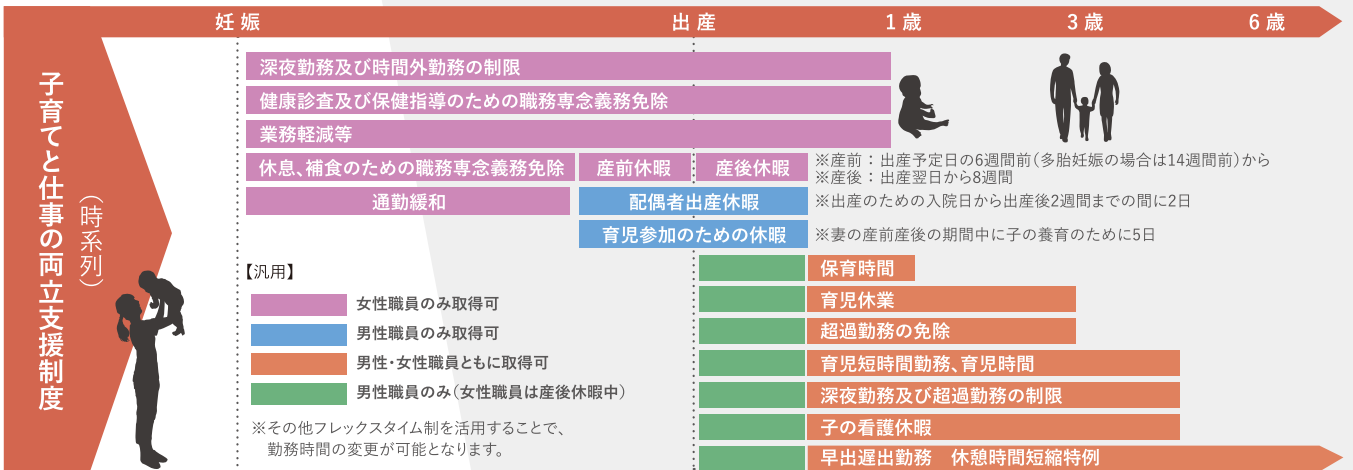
妊娠　出産　1歳　3歳　6歳

子育てと仕事の両立支援制度（時系列）

深夜勤務及び時間外勤務の制限

健康診査及び保健指導のための職務専念義務免除

業務軽減等

休息、補食のための職務専念義務免除　産前休暇　産後休暇　※産前：出産予定日の6週間前（多胎妊娠の場合は14週間前）から ※産後：出産翌日から8週間

通勤緩和　配偶者出産休暇　※出産のための入院日から出産後2週間までの間に2日

育児参加のための休暇　※妻の産前産後の期間中に子の養育のために5日

【汎用】

女性職員のみ取得可

男性職員のみ取得可

男性・女性職員ともに取得可

男性職員のみ（女性職員は産後休暇中）

※その他フレックスタイム制を活用することで、勤務時間の変更が可能となります。

保育時間

育児休業

超過勤務の免除

育児短時間勤務、育児時間

深夜勤務及び超過勤務の制限

子の看護休暇

早出遅出勤務　休憩時間短縮特例